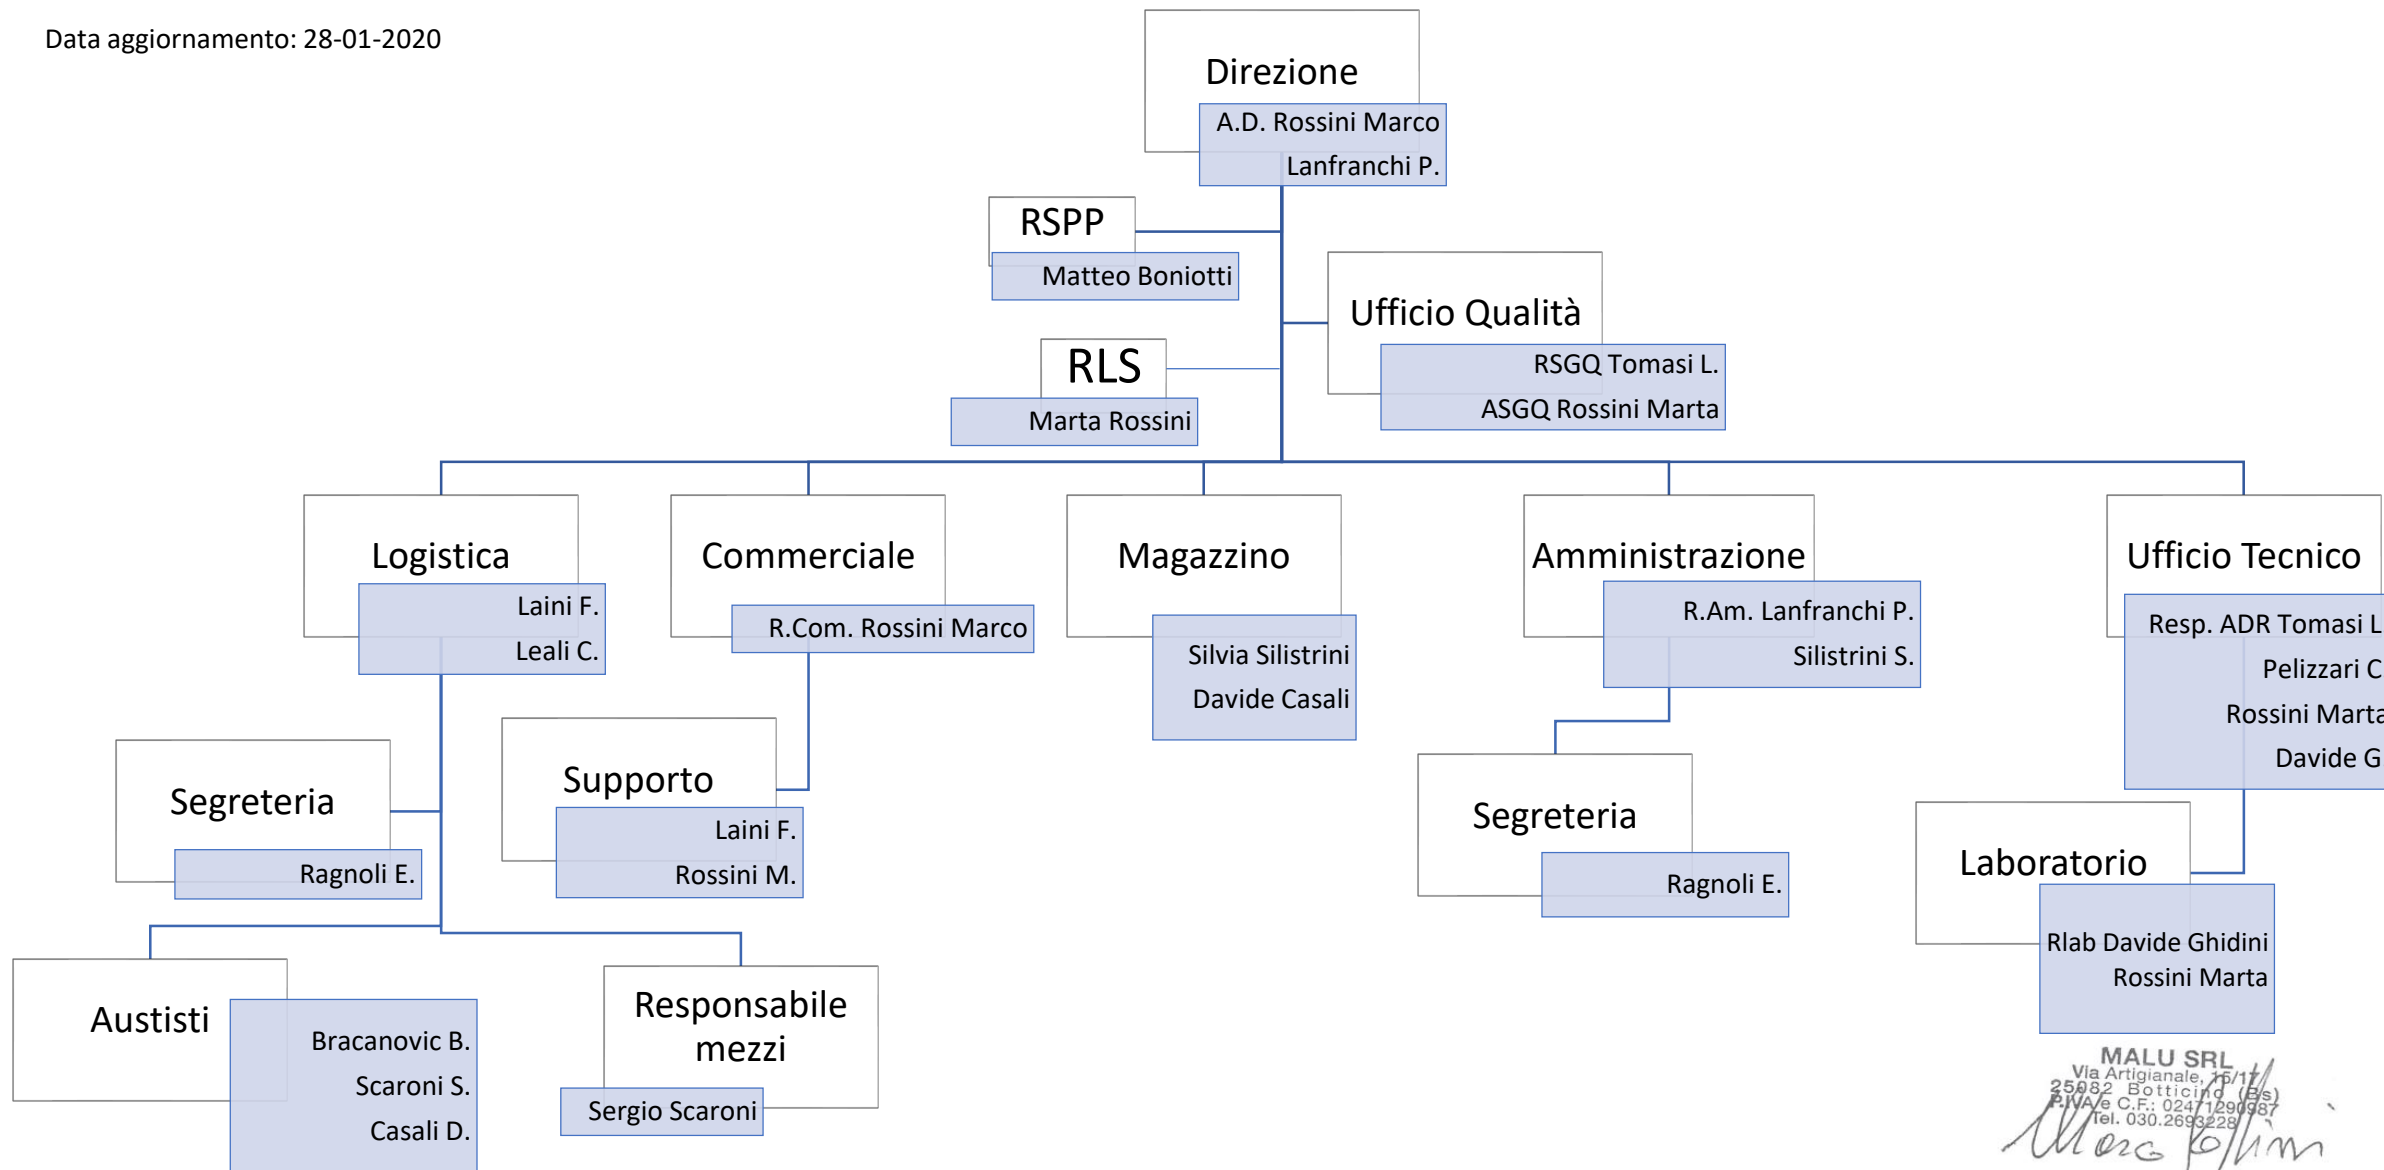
Data aggiornamento: 28-01-2020

Direzione
A.D. Rossini Marco
Lanfranchi P.

RSPP
Matteo Boniotti

Ufficio Qualità
RSGQ Tomasi L.
ASGQ Rossini Marta

RLS
Marta Rossini

Logistica
Laini F.
Leali C.

Commerciale
R.Com. Rossini Marco

Magazzino
Silvia Silistrini
Davide Casali

Amministrazione
R.Am. Lanfranchi P.
Silistrini S.

Ufficio Tecnico
Resp. ADR Tomasi L
Pelizzari C
Rossini Marta
Davide G

Segreteria
Ragnoli E.

Supporto
Laini F.
Rossini M.

Segreteria
Ragnoli E.

Laboratorio
Rlab Davide Ghidini
Rossini Marta

Austisti
Bracanovic B.
Scaroni S.
Casali D.

Responsabile mezzi
Sergio Scaroni

MALU SRL
Via Artigianale, 15/17
25082 Botticino (Bs)
P.IVA e C.F.: 02471290987
Tel. 030.2693228
Marco Rossini